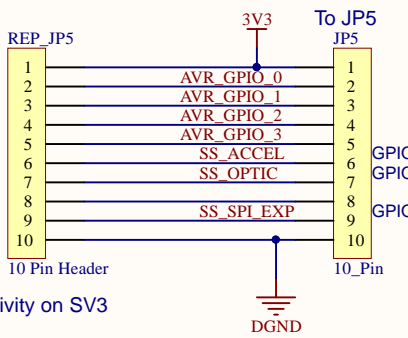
3V3

To JP5

REP_JP5

JP5

1
2
3
4
5
6
7
8
9
10

AVR_GPIO_0
AVR_GPIO_1
AVR_GPIO_2
AVR_GPIO_3
SS_ACCEL
SS_OPTIC
SS_SPI_EXP

1
2
3
4
5
6
7
8
9
10

GPIO
GPIO
GPIO

10 Pin Header

10_Pin

ivity on SV3

DGND